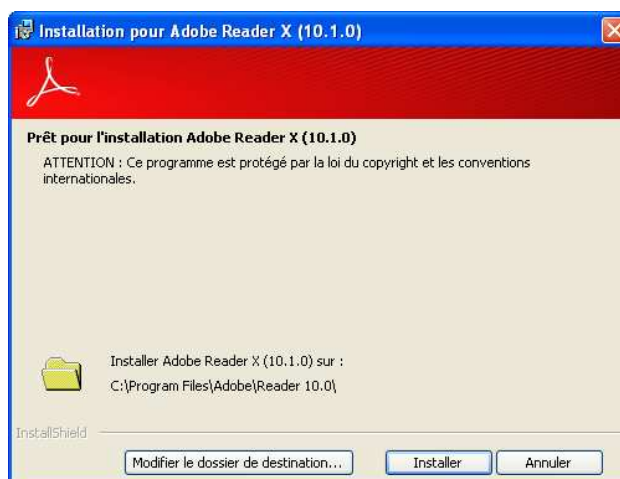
Installation pour Adobe Reader X (10.1.0)

Prêt pour l'installation Adobe Reader X (10.1.0)

ATTENTION : Ce programme est protégé par la loi du copyright et les conventions internationales.

Installer Adobe Reader X (10.1.0) sur :

C:\Program Files\Adobe\Reader 10.0\

InstallShield

Modifier le dossier de destination...

Installer

Annuler